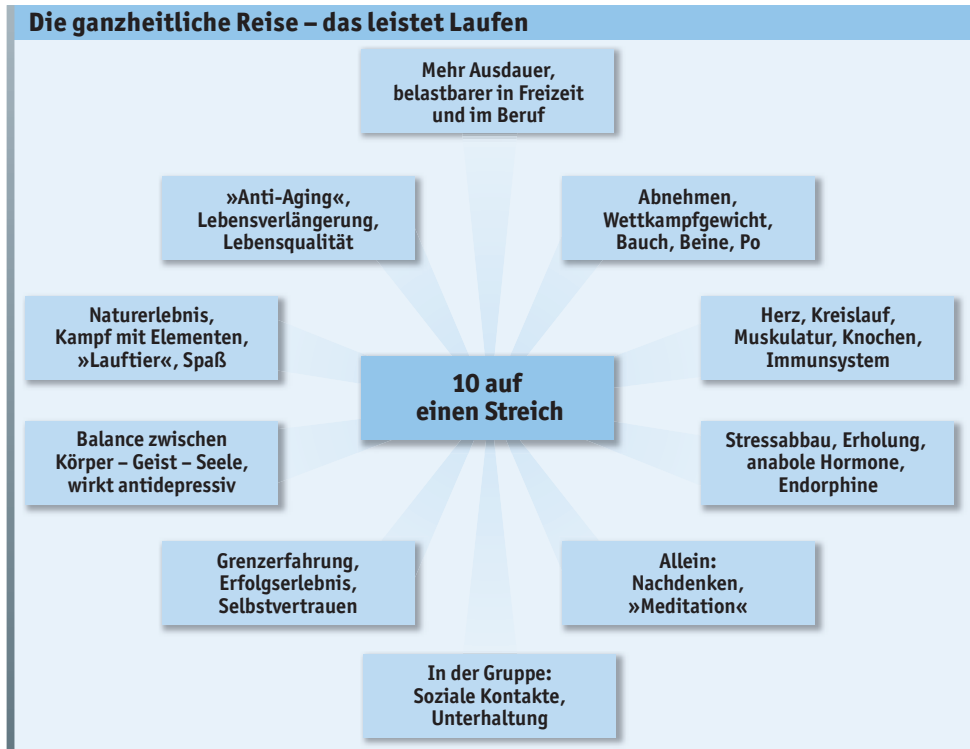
Die ganzheitliche Reise – das leistet Laufen

Mehr Ausdauer, belastbarer in Freizeit und im Beruf

»Anti-Aging«, Lebensverlängerung, Lebensqualität

Abnehmen, Wettkampfgewicht, Bauch, Beine, Po

Naturerlebnis, Kampf mit Elementen, »Lauftier«, Spaß

Herz, Kreislauf, Muskulatur, Knochen, Immunsystem

10 auf einen Streich

Balance zwischen Körper – Geist – Seele, wirkt antidepressiv

Stressabbau, Erholung, anabole Hormone, Endorphine

Grenzerfahrung, Erfolgserlebnis, Selbstvertrauen

Allein: Nachdenken, »Meditation«

In der Gruppe: Soziale Kontakte, Unterhaltung